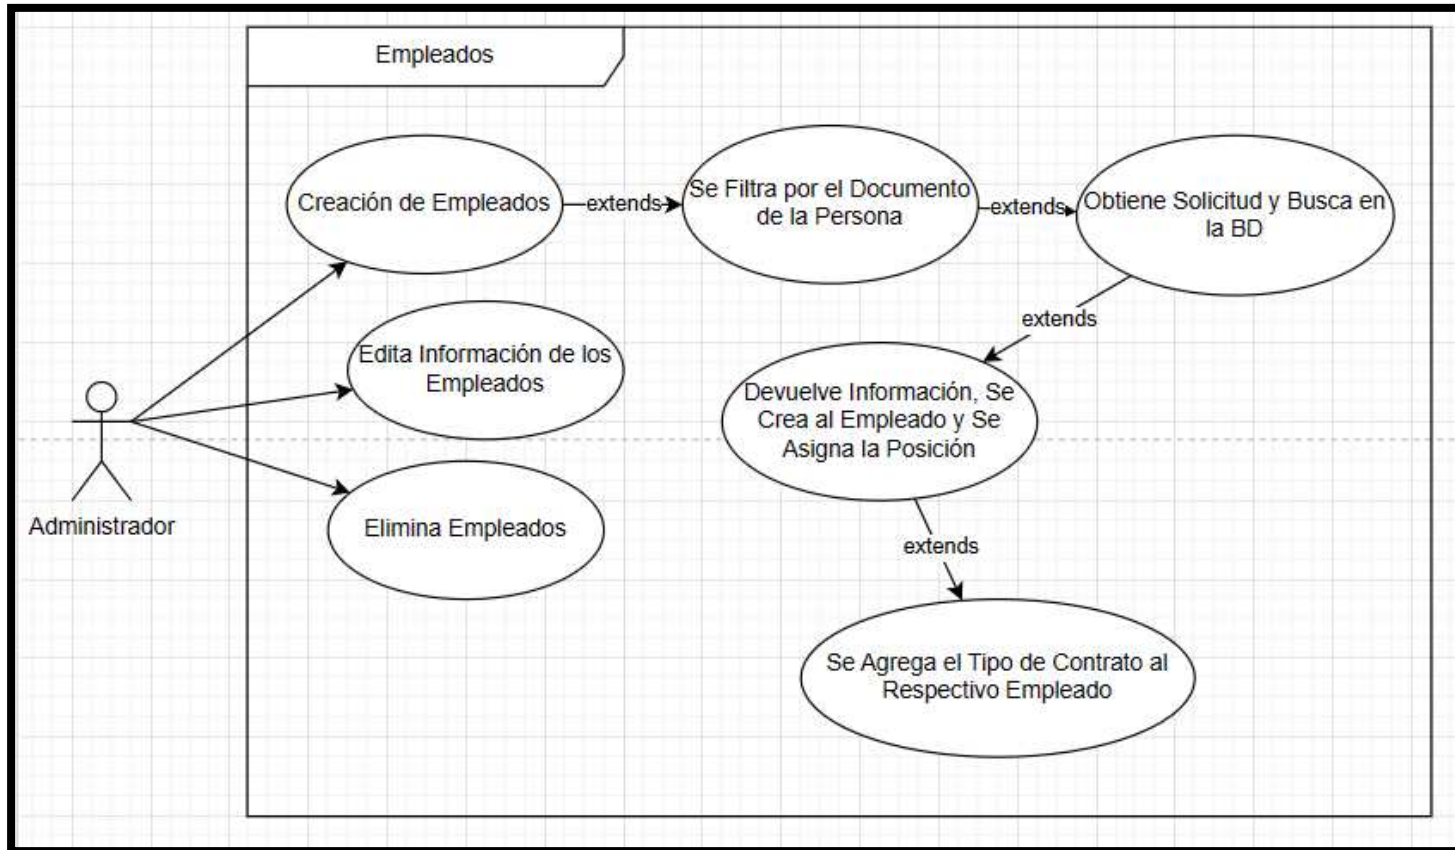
Empleados

Creación de Empleados

extends

Se Filtra por el Documento de la Persona

extends

Obtiene Solicitud y Busca en la BD

extends

Devuelve Información, Se Crea al Empleado y Se Asigna la Posición

extends

Se Agrega el Tipo de Contrato al Respectivo Empleado

Edita Información de los Empleados

Elimina Empleados

Administrador